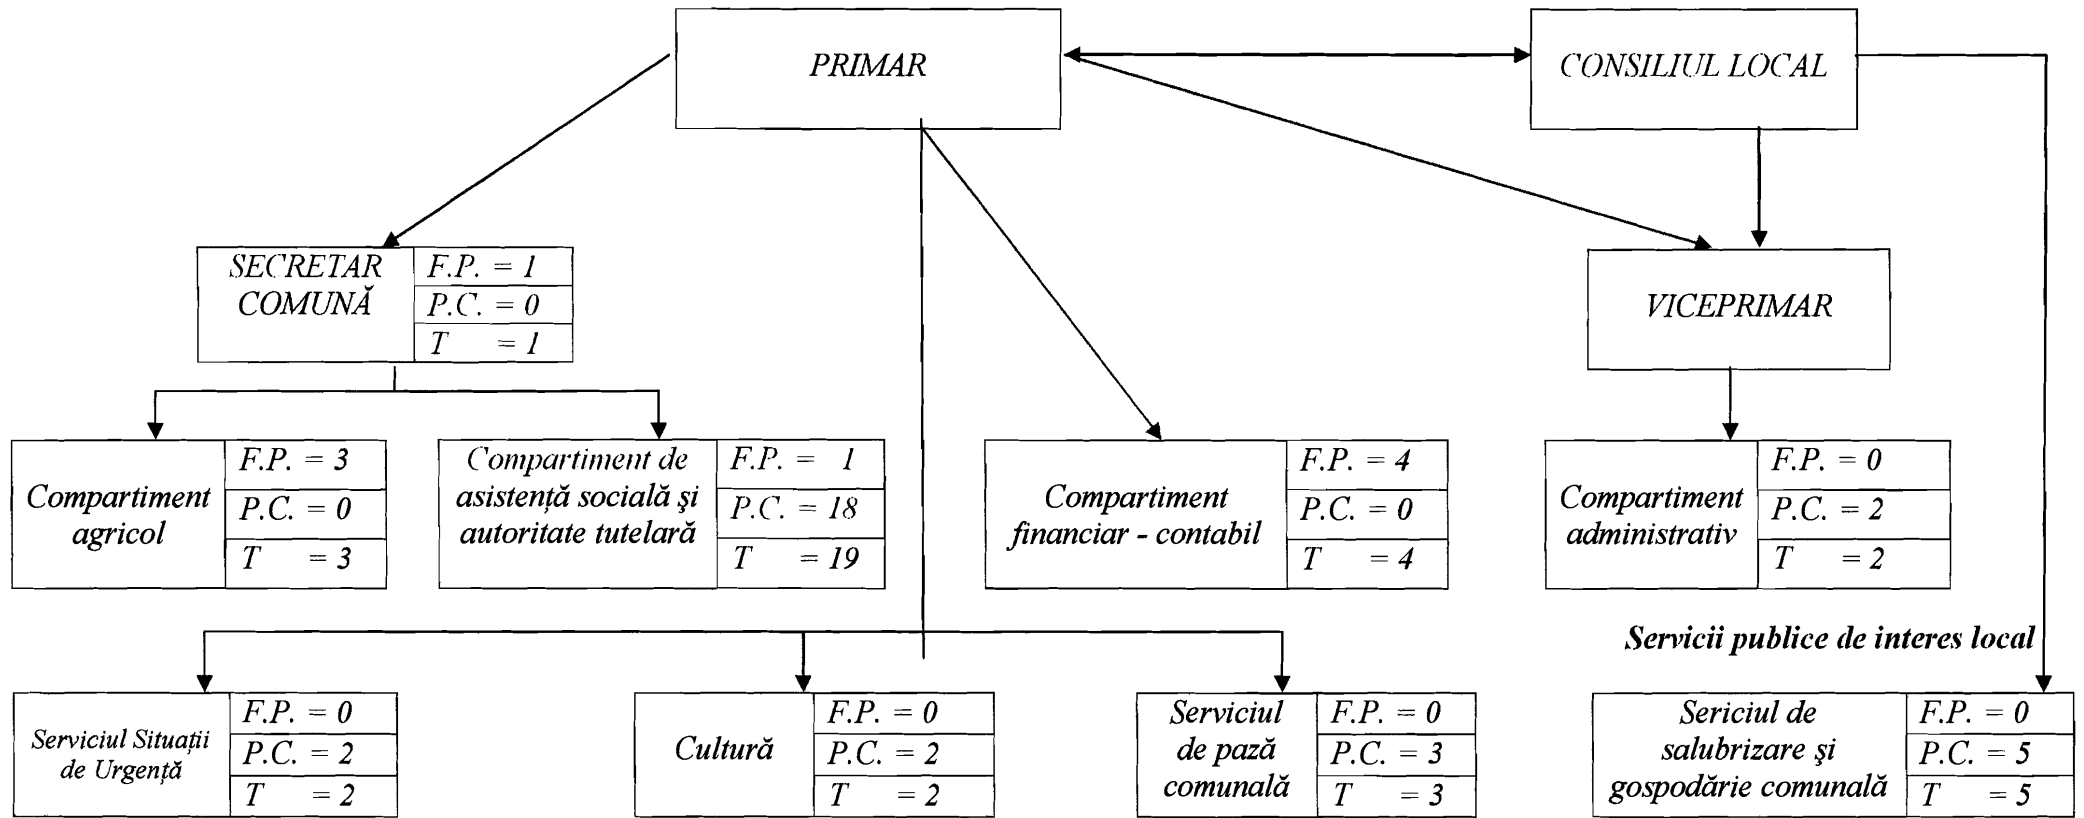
PRIMAR

CONSILIUL LOCAL

SECRETAR COMUNĂ

| F.P. = 1 |
|---|
| P.C. = 0 |
| T = 1 |

VICEPRIMAR

Compartiment agricol

| F.P. = 3 |
|---|
| P.C. = 0 |
| T = 3 |

Compartiment de asistență socială şi autoritate tutelară

| F.P. = 1 |
|---|
| P.C. = 18 |
| T = 19 |

Compartiment financiar - contabil

| F.P. = 4 |
|---|
| P.C. = 0 |
| T = 4 |

Compartiment administrativ

| F.P. = 0 |
|---|
| P.C. = 2 |
| T = 2 |

Servicii publice de interes local

Serviciul Situații de Urgență

| F.P. = 0 |
|---|
| P.C. = 2 |
| T = 2 |

Cultură

| F.P. = 0 |
|---|
| P.C. = 2 |
| T = 2 |

Serviciul de pază comunală

| F.P. = 0 |
|---|
| P.C. = 3 |
| T = 3 |

Sericiul de salubrizare şi gospodărie comunală

| F.P. = 0 |
|---|
| P.C. = 5 |
| T = 5 |